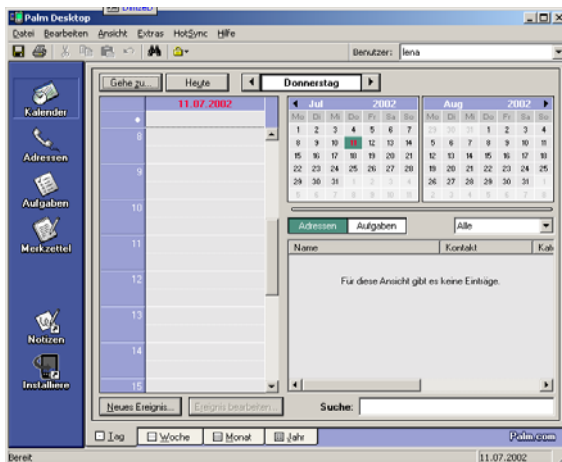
Palm Desktop

Datei Bearbeiten Ansicht Extras HotSync Hilfe

Benutzer: lena

Kalender
Adressen
Aufgaben
Merkzettel
Notizen
Installiere

Gehe zu... Heute Donnerstag

11.07.2002

8
9
10
11
12
13
14
15

| Jul | | | | | | 2002 |
|---|---|---|---|---|---|---|
| Mo | Di | Mi | Do | Fr | Sa | So |
| 1 | 2 | 3 | 4 | 5 | 6 | 7 |
| 8 | 9 | 10 | 11 | 12 | 13 | 14 |
| 15 | 16 | 17 | 18 | 19 | 20 | 21 |
| 22 | 23 | 24 | 25 | 26 | 27 | 28 |
| 29 | 30 | 31 | 1 | 2 | 3 | 4 |
| 5 | 6 | 7 | 8 | 9 | 10 | 11 |

| Aug | | | | | | 2002 |
|---|---|---|---|---|---|---|
| Mo | Di | Mi | Do | Fr | Sa | So |
| 29 | 30 | 31 | 1 | 2 | 3 | 4 |
| 5 | 6 | 7 | 8 | 9 | 10 | 11 |
| 12 | 13 | 14 | 15 | 16 | 17 | 18 |
| 19 | 20 | 21 | 22 | 23 | 24 | 25 |
| 26 | 27 | 28 | 29 | 30 | 31 | 1 |
| 2 | 3 | 4 | 5 | 6 | 7 | 8 |

Adressen Aufgaben Alle

Name Kontakt Kat

Für diese Ansicht gibt es keine Einträge.

Neues Ereignis... Ereignis bearbeiten... Suche:

Tag Woche Monat Jahr Palm.com

Bereit 11.07.2002